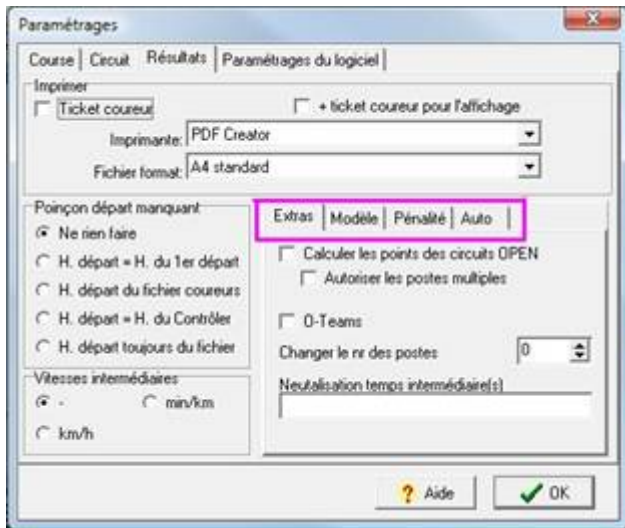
Paramétrages

Course | Circuit | Résultats | Paramétrages du logiciel

Imprimer

Ticket coureur

+ ticket coureur pour l'affichage

Imprimante: PDF Creator

Fichier format: A4 standard

Poinçon départ manquant

Ne rien faire

H. départ = H. du 1er départ

H. départ du fichier coureurs

H. départ = H. du Contrôler

H. départ toujours du fichier

Vitesses intermédiaires

-

min/km

km/h

Extras | Modèle | Pénalité | Auto

Calculer les points des circuits OPEN

Autoriser les postes multiples

O-Teams

Changer le nr des postes

0

Neutalisation temps intermédiaire(s)

? Aide

OK